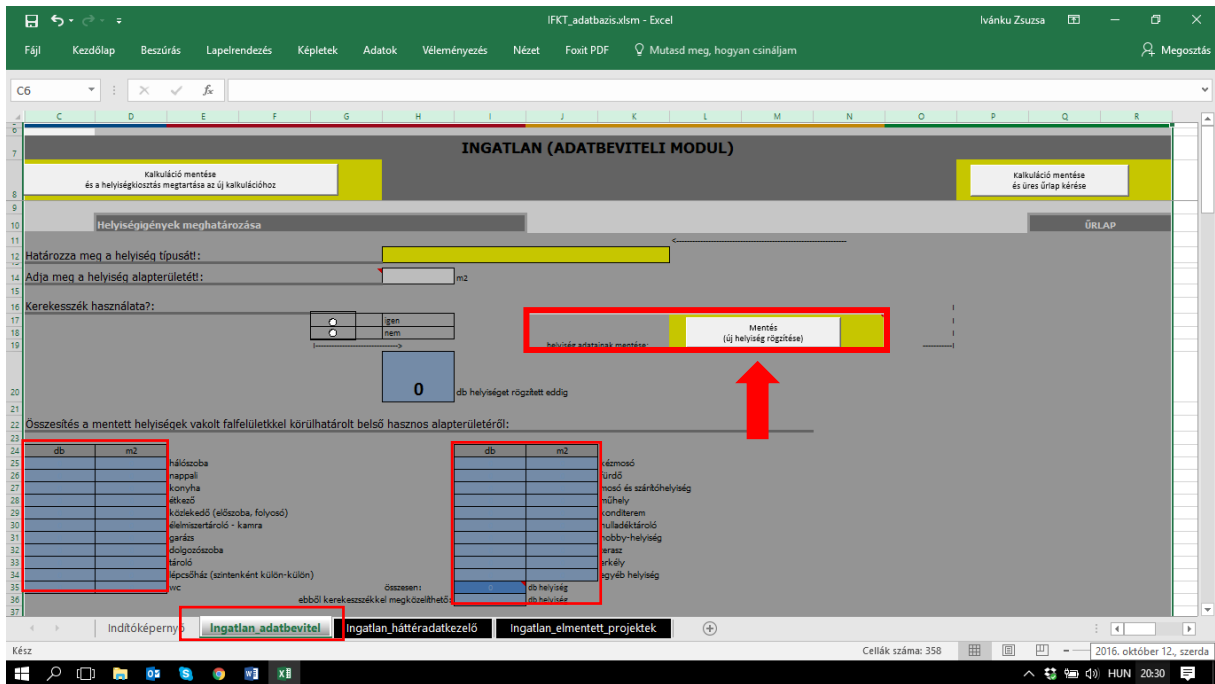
IFKT_adatbazis.xlsm - Excel

Ivánku Zsuzsa

Fájl Kezdőlap Beszúrás Lapelrendezés Képletek Adatok Véleményezés Nézet Foxit PDF Mutasd meg, hogyan csináljam Megosztás

C6

INGATLAN (ADATBEVITELI MODUL)

Kalkuláció mentése és a helyiségkiosztás megtartása az új kalkulációhoz

Kalkuláció mentése és üres űrlap kérése

Helyiségigények meghatározása

ŰRLAP

Határozza meg a helyiség típusát!:

Adja meg a helyiség alapterületét!:

m2

Kerekesszék használata?:

igen

nem

helyiség adatainak mentése:

Mentés
(új helyiség rögzítése)

0

db helyiséget rögzített eddig

Összesítés a mentett helyiségek vakolt falfelületekkel körülhatárolt belső hasznos alapterületéről:

| db | m2 | |
|---|---|---|
| | | hálószoba |
| | | nappali |
| | | konyha |
| | | étkező |
| | | közlekedő (előszoba, folyosó) |
| | | élelmiszertároló - kamra |
| | | garázs |
| | | dolgozószoba |
| | | tároló |
| | | lépcsőház (szintenként külön-külön) |
| | | wc |

| db | m2 | |
|---|---|---|
| | | kézmosó |
| | | fürdő |
| | | mosó és szárítóhelyiség |
| | | műhely |
| | | konditerem |
| | | hulladéktároló |
| | | hobby-helyiség |
| | | terasz |
| | | erkély |
| | | egyéb helyiség |

összesen: 0 db helyiség

ebből kerekesszékkel megközelíthető: db helyiség

Indítóképernyő Ingatlan_adatbevitel Ingatlan_háttéradatkezelő Ingatlan_elmentett_projektek

Kész

Cellák száma: 358

HUN 20:30

2016. október 12., szerda